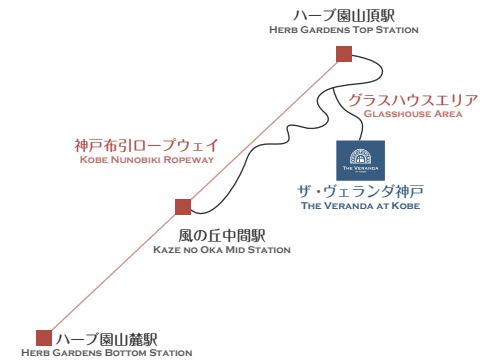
ハーブ園山頂駅
Herb Gardens Top Station

グラスハウスエリア
Glasshouse Area

神戸布引ロープウェイ
Kobe Nunobiki Ropeway

The Veranda

ザ・ヴェランダ神戸
The Veranda at Kobe

風の丘中間駅
Kaze no Oka Mid Station

ハーブ園山麓駅
Herb Gardens Bottom Station